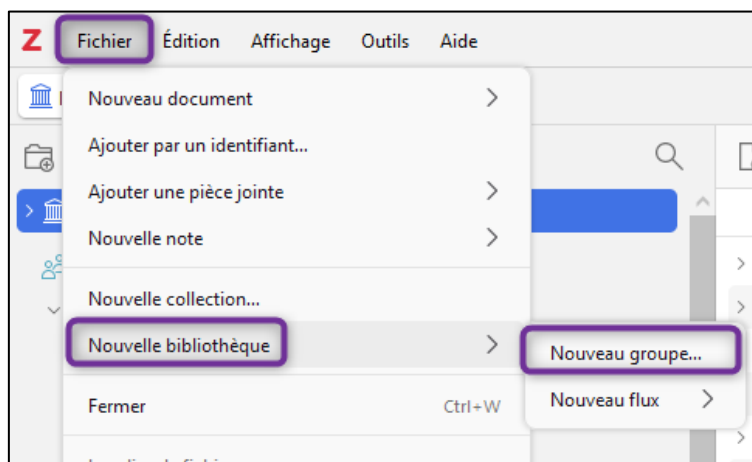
Z Fichier Édition Affichage Outils Aide

Nouveau document
Ajouter par un identifiant...
Ajouter une pièce jointe
Nouvelle note
Nouvelle collection...
Nouvelle bibliothèque
Fermer Ctrl+W
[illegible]

Nouveau groupe...
Nouveau flux